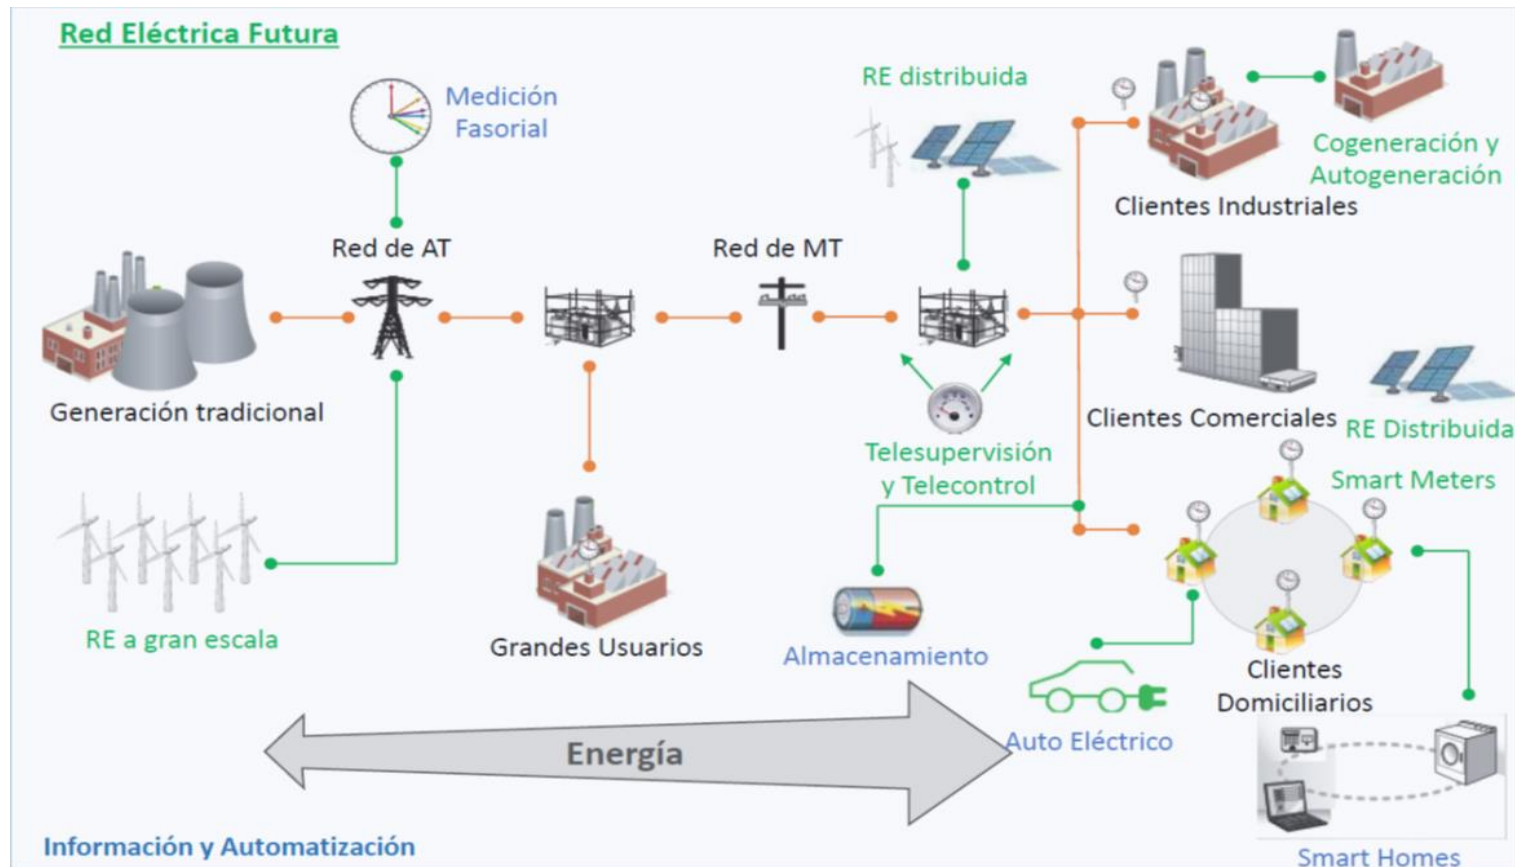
Red Eléctrica Futura

Medición Fasorial

RE distribuida

Cogeneración y Autogeneración

Clientes Industriales

Red de AT

Red de MT

Generación tradicional

Clientes Comerciales

RE Distribuida

Telesupervisión y Telecontrol

Smart Meters

RE a gran escala

Grandes Usuarios

Almacenamiento

Clientes Domiciliarios

Energía

Auto Eléctrico

Información y Automatización

Smart Homes